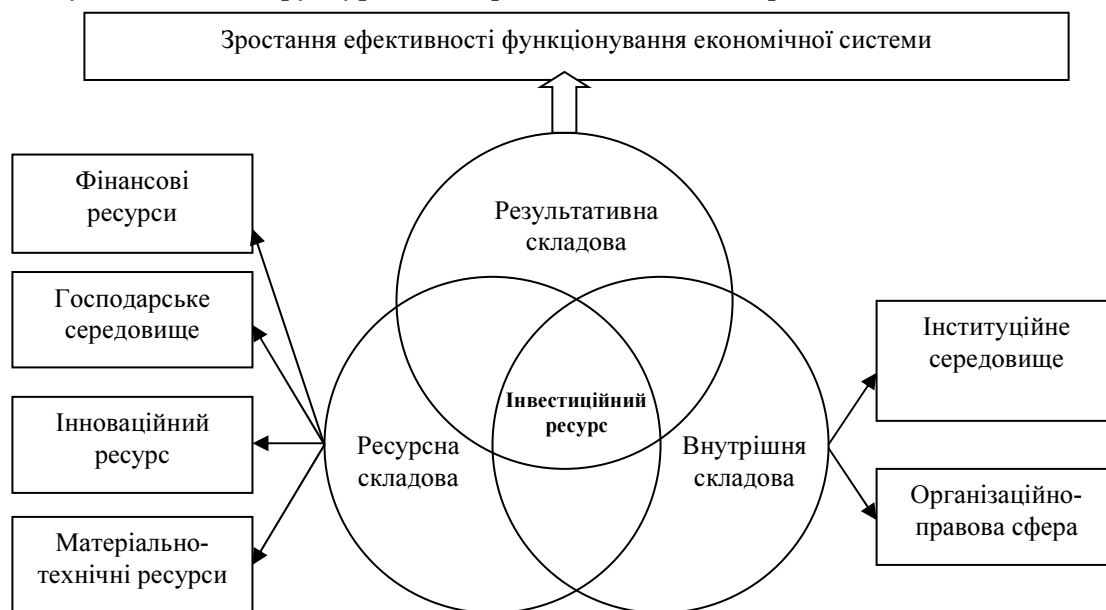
Зростання ефективності функціонування економічної системи

Фінансові ресурси

Господарське середовище

Інноваційний ресурс

Матеріально-технічні ресурси

Результативна складова

Інвестиційний ресурс

Ресурсна складова

Внутрішня складова

Інституційне середовище

Організаційно-правова сфера